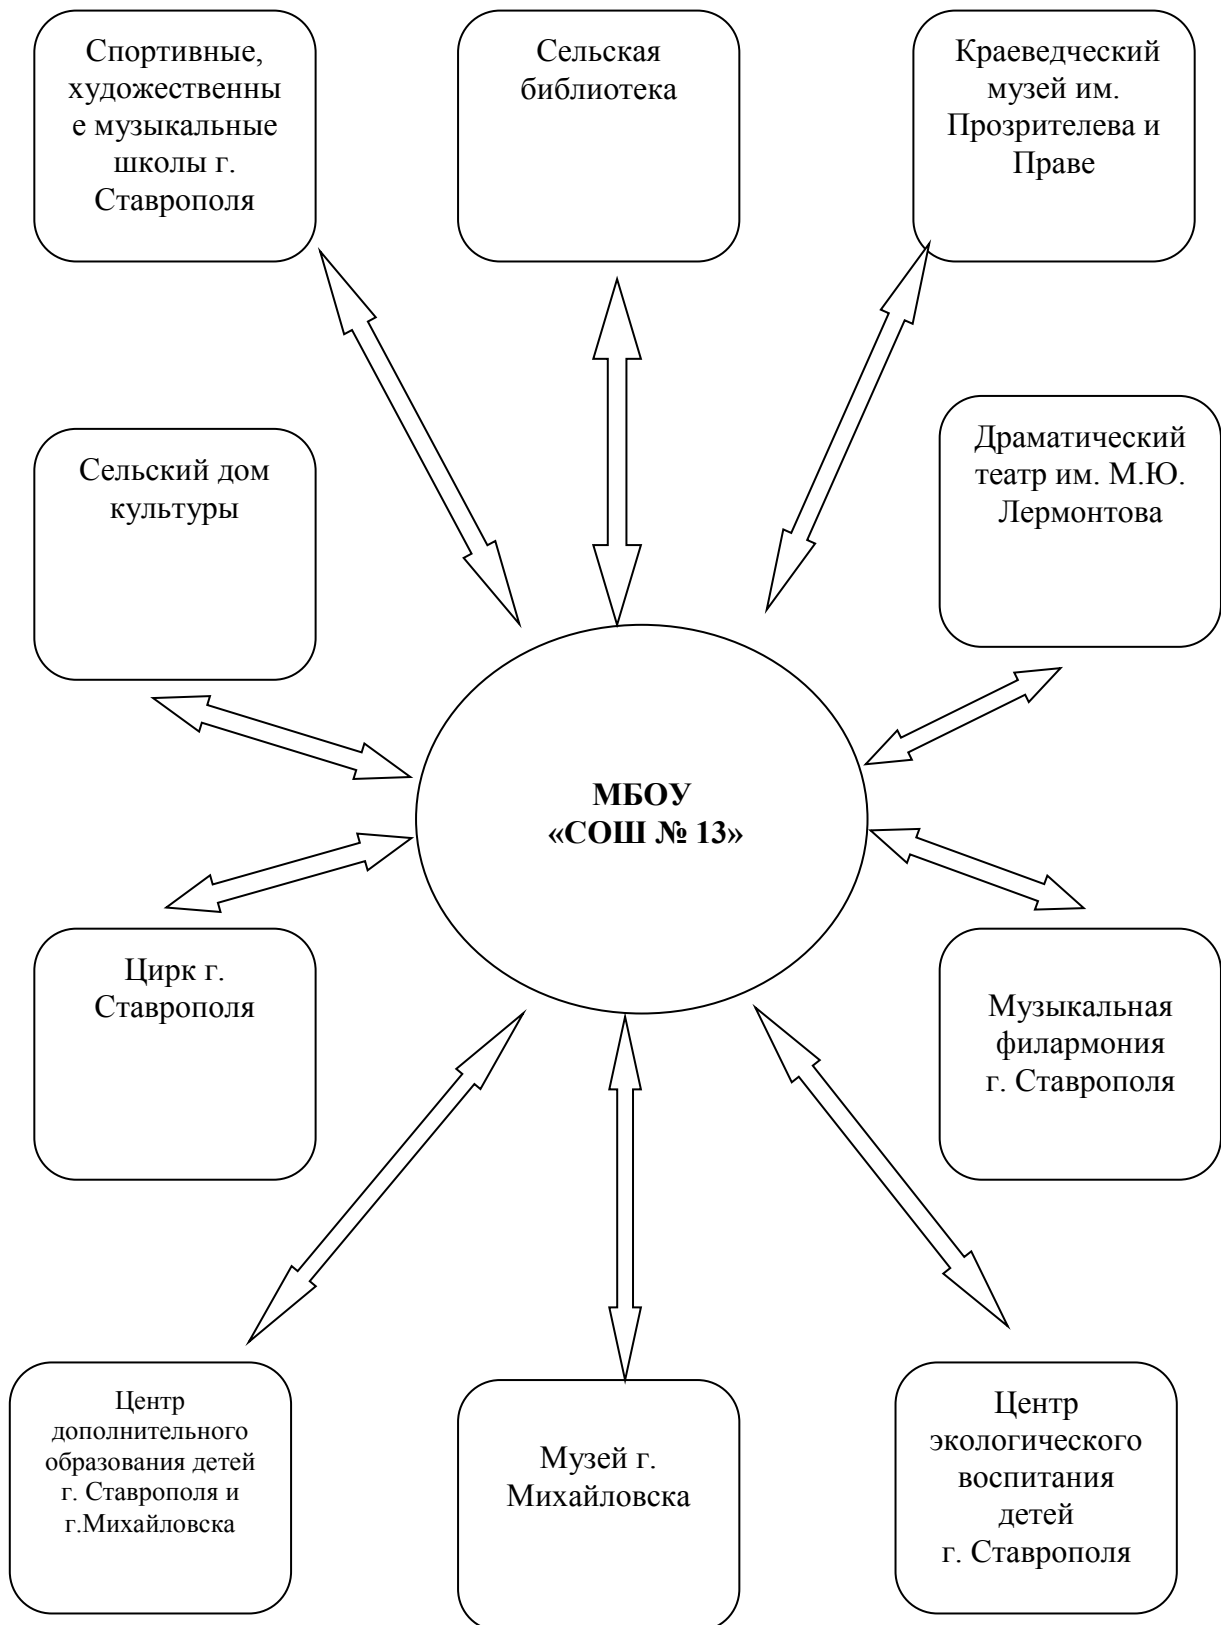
Спортивные, художественные музыкальные школы г. Ставрополя

Сельская библиотека

Краеведческий музей им. Прозрителева и Праве

Сельский дом культуры

Драматический театр им. М.Ю. Лермонтова

МБОУ «СОШ № 13»

Цирк г. Ставрополя

Музыкальная филармония г. Ставрополя

Центр дополнительного образования детей г. Ставрополя и г.Михайловска

Музей г. Михайловска

Центр экологического воспитания детей г. Ставрополя